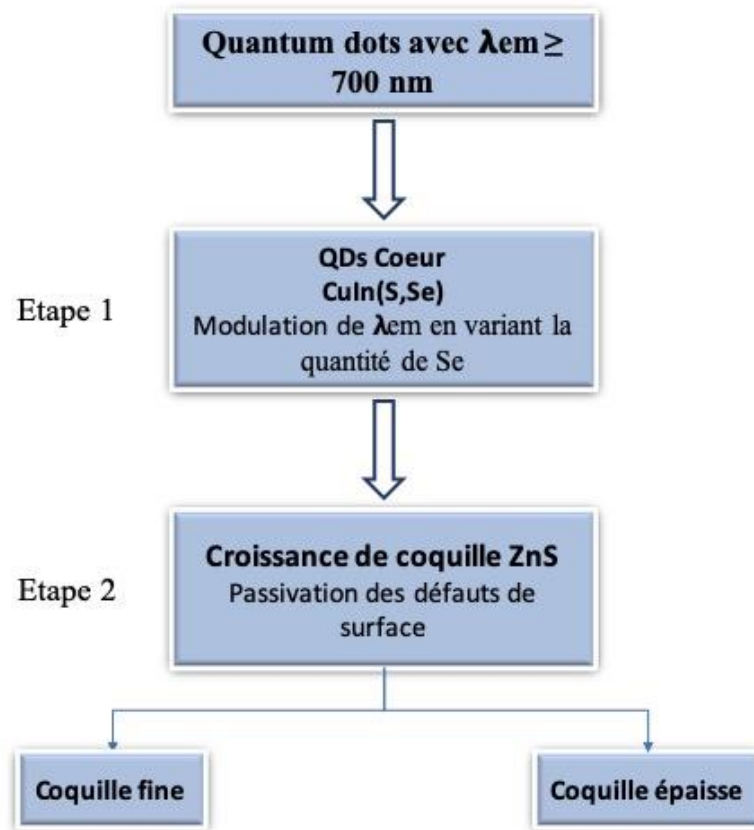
Quantum dots avec λem ≥ 700 nm

Etape 1

QDs Coeur
CuIn(S,Se)
Modulation de λem en variant la quantité de Se

Etape 2

Croissance de coquille ZnS
Passivation des défauts de surface

Coquille fine

Coquille épaisse